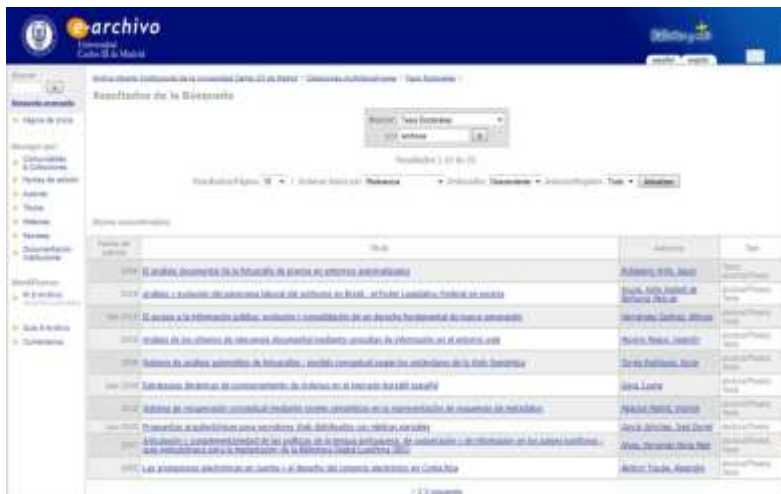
e-archivo
Universidad Carlos III de Madrid

español english

Resultados de la Búsqueda

Autor | Fecha de edición | Título | Tipo

Resultados 1-10 de 35

El análisis documental de la fotografía de prensa en entornos automatizados

Archivo Abierto Institucional de la Universidad Carlos III de Madrid

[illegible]